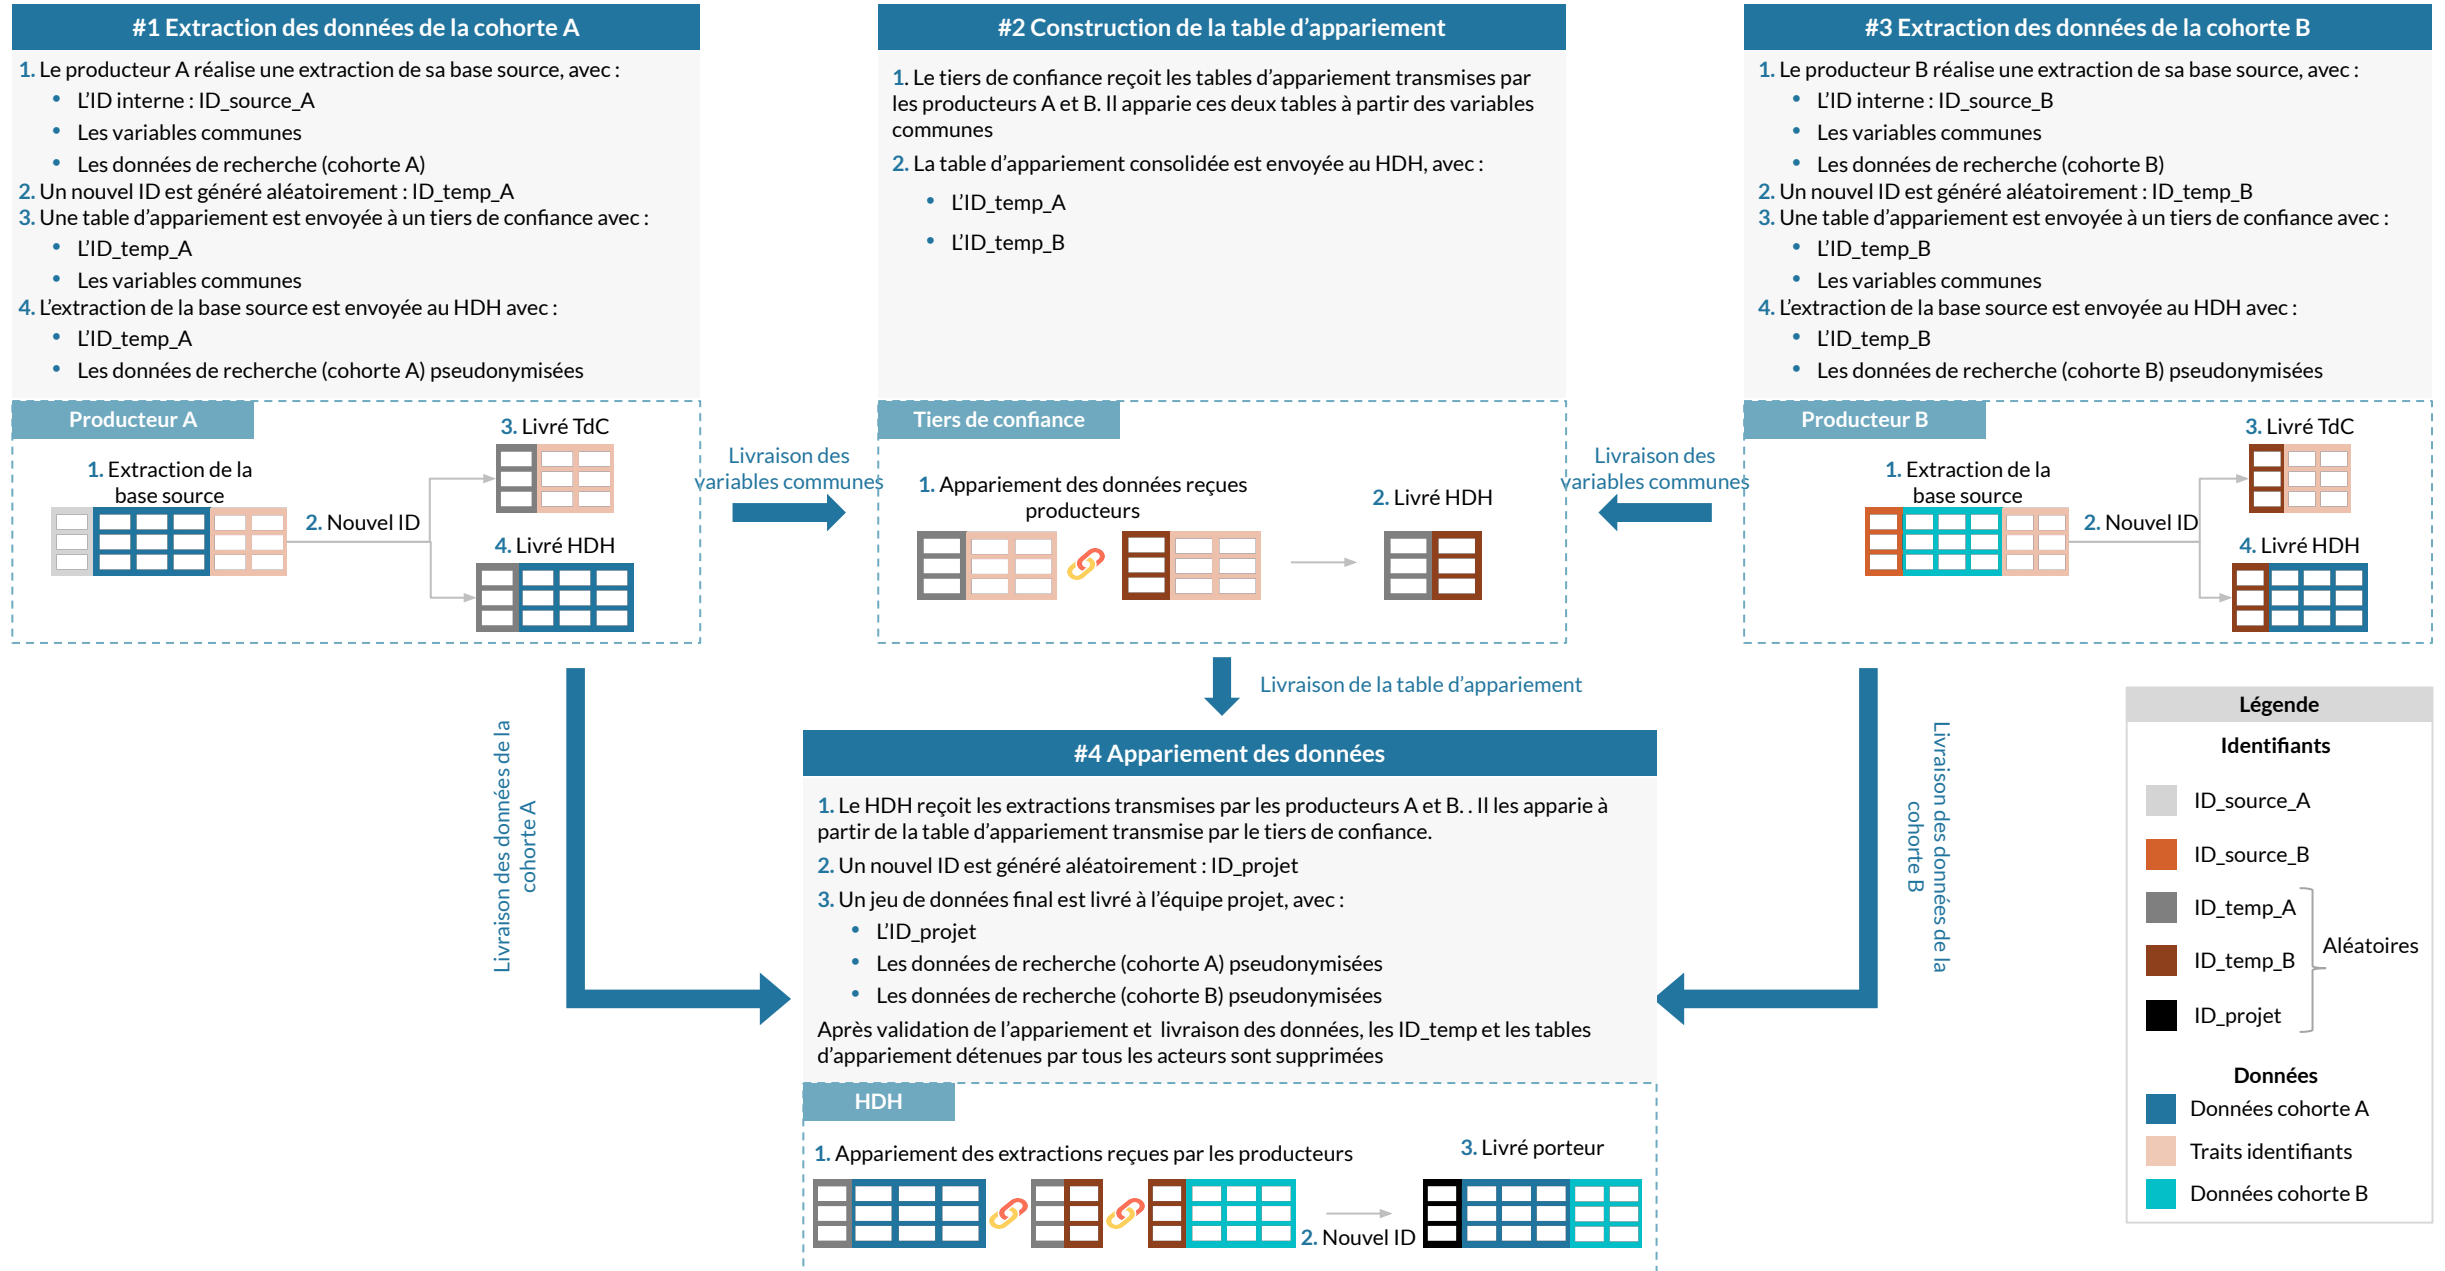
#1 Extraction des données de la cohorte A

1. Le producteur A réalise une extraction de sa base source, avec :
• L'ID interne : ID_source_A
• Les variables communes
• Les données de recherche (cohorte A)
2. Un nouvel ID est généré aléatoirement : ID_temp_A
3. Une table d'appariement est envoyée à un tiers de confiance avec :
• L'ID_temp_A
• Les variables communes
4. L'extraction de la base source est envoyée au HDH avec :
• L'ID_temp_A
• Les données de recherche (cohorte A) pseudonymisées

Producteur A
1. Extraction de la base source
2. Nouvel ID
3. Livré TdC
4. Livré HDH

Livraison des variables communes

#2 Construction de la table d'appariement

1. Le tiers de confiance reçoit les tables d'appariement transmises par les producteurs A et B. Il apparie ces deux tables à partir des variables communes
2. La table d'appariement consolidée est envoyée au HDH, avec :
• L'ID_temp_A
• L'ID_temp_B

Tiers de confiance
1. Appariement des données reçues producteurs
2. Livré HDH

Livraison des variables communes

#3 Extraction des données de la cohorte B

1. Le producteur B réalise une extraction de sa base source, avec :
• L'ID interne : ID_source_B
• Les variables communes
• Les données de recherche (cohorte B)
2. Un nouvel ID est généré aléatoirement : ID_temp_B
3. Une table d'appariement est envoyée à un tiers de confiance avec :
• L'ID_temp_B
• Les variables communes
4. L'extraction de la base source est envoyée au HDH avec :
• L'ID_temp_B
• Les données de recherche (cohorte B) pseudonymisées

Producteur B
1. Extraction de la base source
2. Nouvel ID
3. Livré TdC
4. Livré HDH

Livraison de la table d'appariement

Livraison des données de la cohorte A

Livraison des données de la cohorte B

#4 Appariement des données

1. Le HDH reçoit les extractions transmises par les producteurs A et B. . Il les apparie à partir de la table d'appariement transmise par le tiers de confiance.
2. Un nouvel ID est généré aléatoirement : ID_projet
3. Un jeu de données final est livré à l'équipe projet, avec :
• L'ID_projet
• Les données de recherche (cohorte A) pseudonymisées
• Les données de recherche (cohorte B) pseudonymisées
Après validation de l'appariement et livraison des données, les ID_temp et les tables d'appariement détenues par tous les acteurs sont supprimées

HDH
1. Appariement des extractions reçues par les producteurs
2. Nouvel ID
3. Livré porteur

Légende
Identifiants
ID_source_A
ID_source_B
ID_temp_A
ID_temp_B
ID_projet
Aléatoires
Données
Données cohorte A
Traits identifiants
Données cohorte B